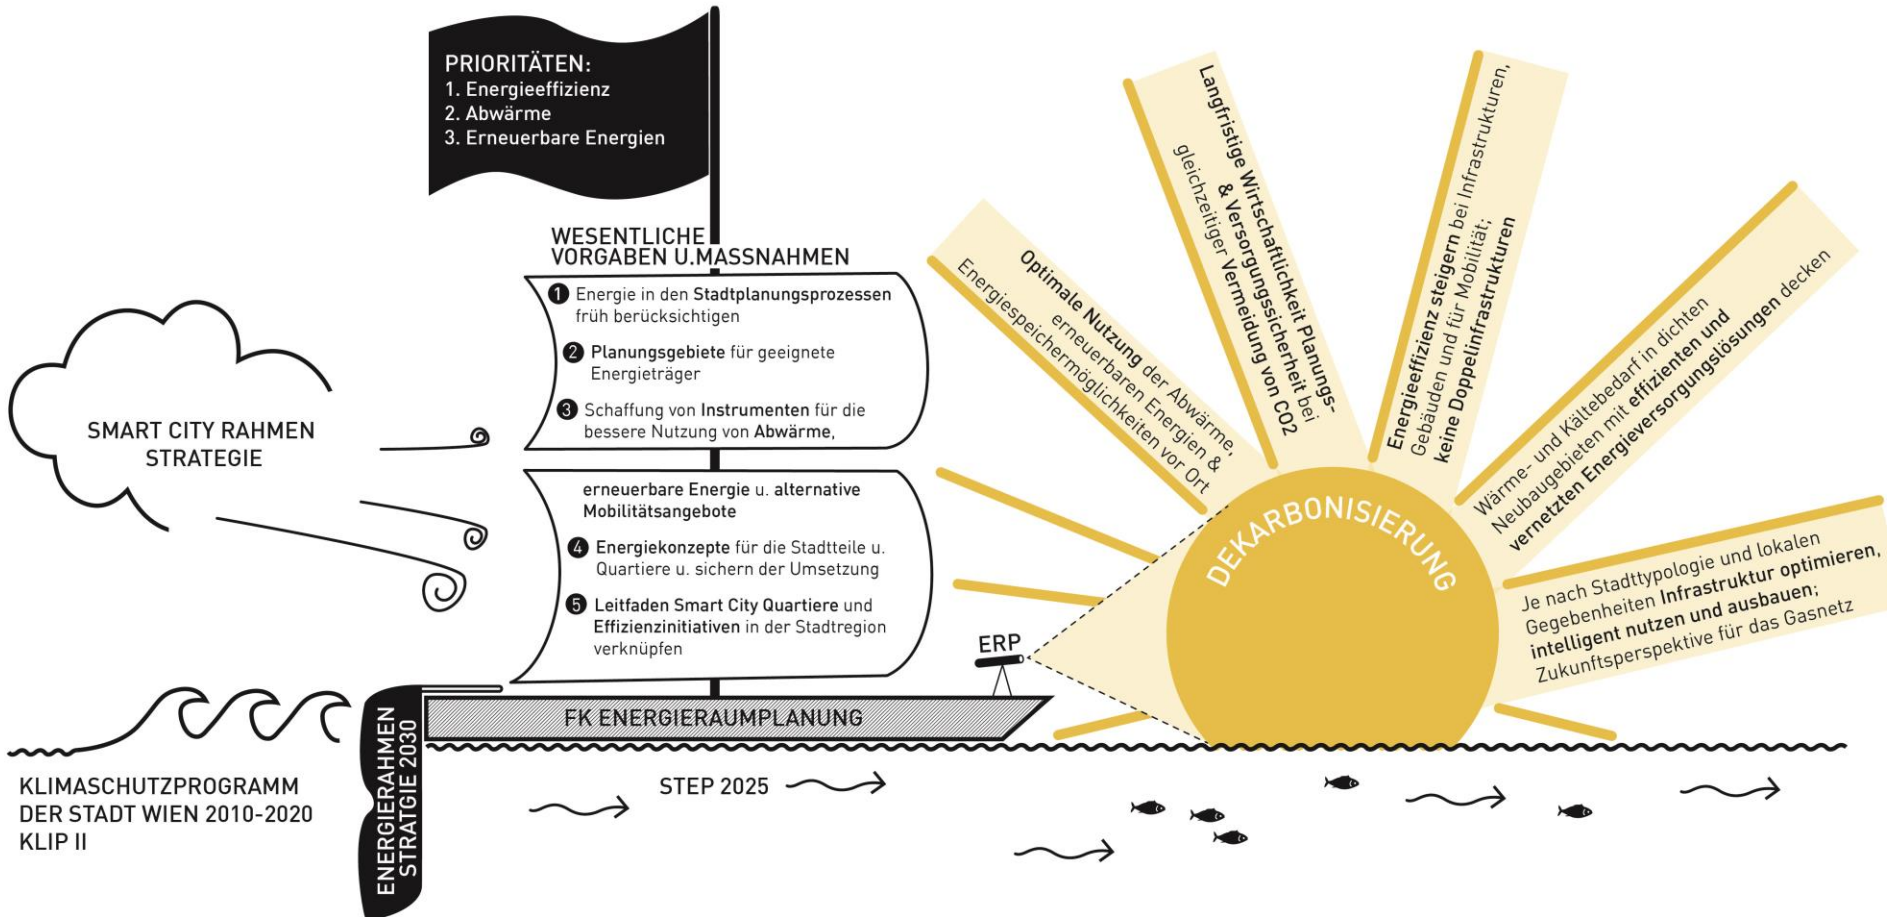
PRIORITÄTEN:
1. Energieeffizienz
2. Abwärme
3. Erneuerbare Energien

WESENTLICHE VORGABEN U.MASSNAHMEN

1 Energie in den Stadtplanungsprozessen früh berücksichtigen

2 Planungsgebiete für geeignete Energieträger

3 Schaffung von Instrumenten für die bessere Nutzung von Abwärme,

erneuerbare Energie u. alternative Mobilitätsangebote

4 Energiekonzepte für die Stadtteile u. Quartiere u. sichern der Umsetzung

5 Leitfaden Smart City Quartiere und Effizienzinitiativen in der Stadtregion verknüpfen

SMART CITY RAHMEN STRATEGIE

ERP

FK ENERGIERAUMPLANUNG

ENERGIERAHMEN STRATGIE 2030

KLIMASCHUTZPROGRAMM DER STADT WIEN 2010-2020 KLIP II

STEP 2025

DEKARBONISIERUNG

Optimale Nutzung der Abwärme, erneuerbaren Energien & Energiespeichermöglichkeiten vor Ort

Langfristige Wirtschaftlichkeit Planungs- & Versorgungssicherheit bei gleichzeitiger Vermeidung von CO2

Energieeffizienz steigern bei Infrastrukturen, Gebäuden und für Mobilität; keine Doppelinfrastrukturen

Wärme- und Kältebedarf in dichten Neubaugebieten mit effizienten und vernetzten Energieversorgungslösungen decken

Je nach Stadttypologie und lokalen Gegebenheiten Infrastruktur optimieren, intelligent nutzen und ausbauen; Zukunftsperspektive für das Gasnetz